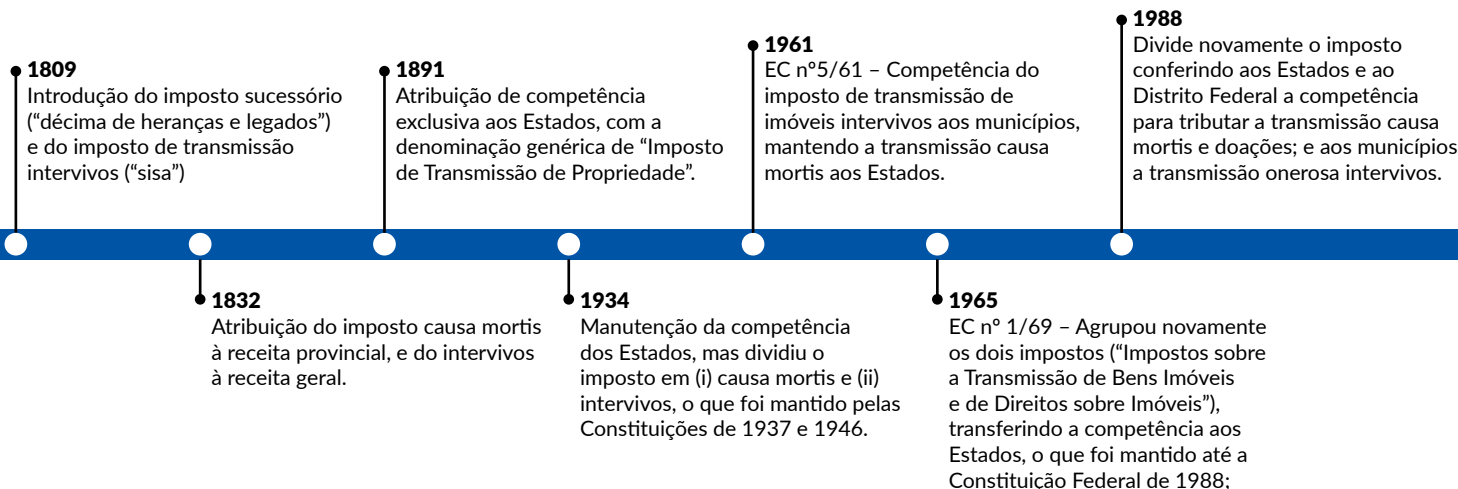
1809
Introdução do imposto sucessório ("décima de heranças e legados") e do imposto de transmissão intervivos ("sisa")

1891
Atribuição de competência exclusiva aos Estados, com a denominação genérica de "Imposto de Transmissão de Propriedade".

1961
EC nº5/61 – Competência do imposto de transmissão de imóveis intervivos aos municípios, mantendo a transmissão causa mortis aos Estados.

1988
Divide novamente o imposto conferindo aos Estados e ao Distrito Federal a competência para tributar a transmissão causa mortis e doações; e aos municípios a transmissão onerosa intervivos.

1832
Atribuição do imposto causa mortis à receita provincial, e do intervivos à receita geral.

1934
Manutenção da competência dos Estados, mas dividiu o imposto em (i) causa mortis e (ii) intervivos, o que foi mantido pelas Constituições de 1937 e 1946.

1965
EC nº 1/69 – Agrupou novamente os dois impostos ("Impostos sobre a Transmissão de Bens Imóveis e de Direitos sobre Imóveis"), transferindo a competência aos Estados, o que foi mantido até a Constituição Federal de 1988;